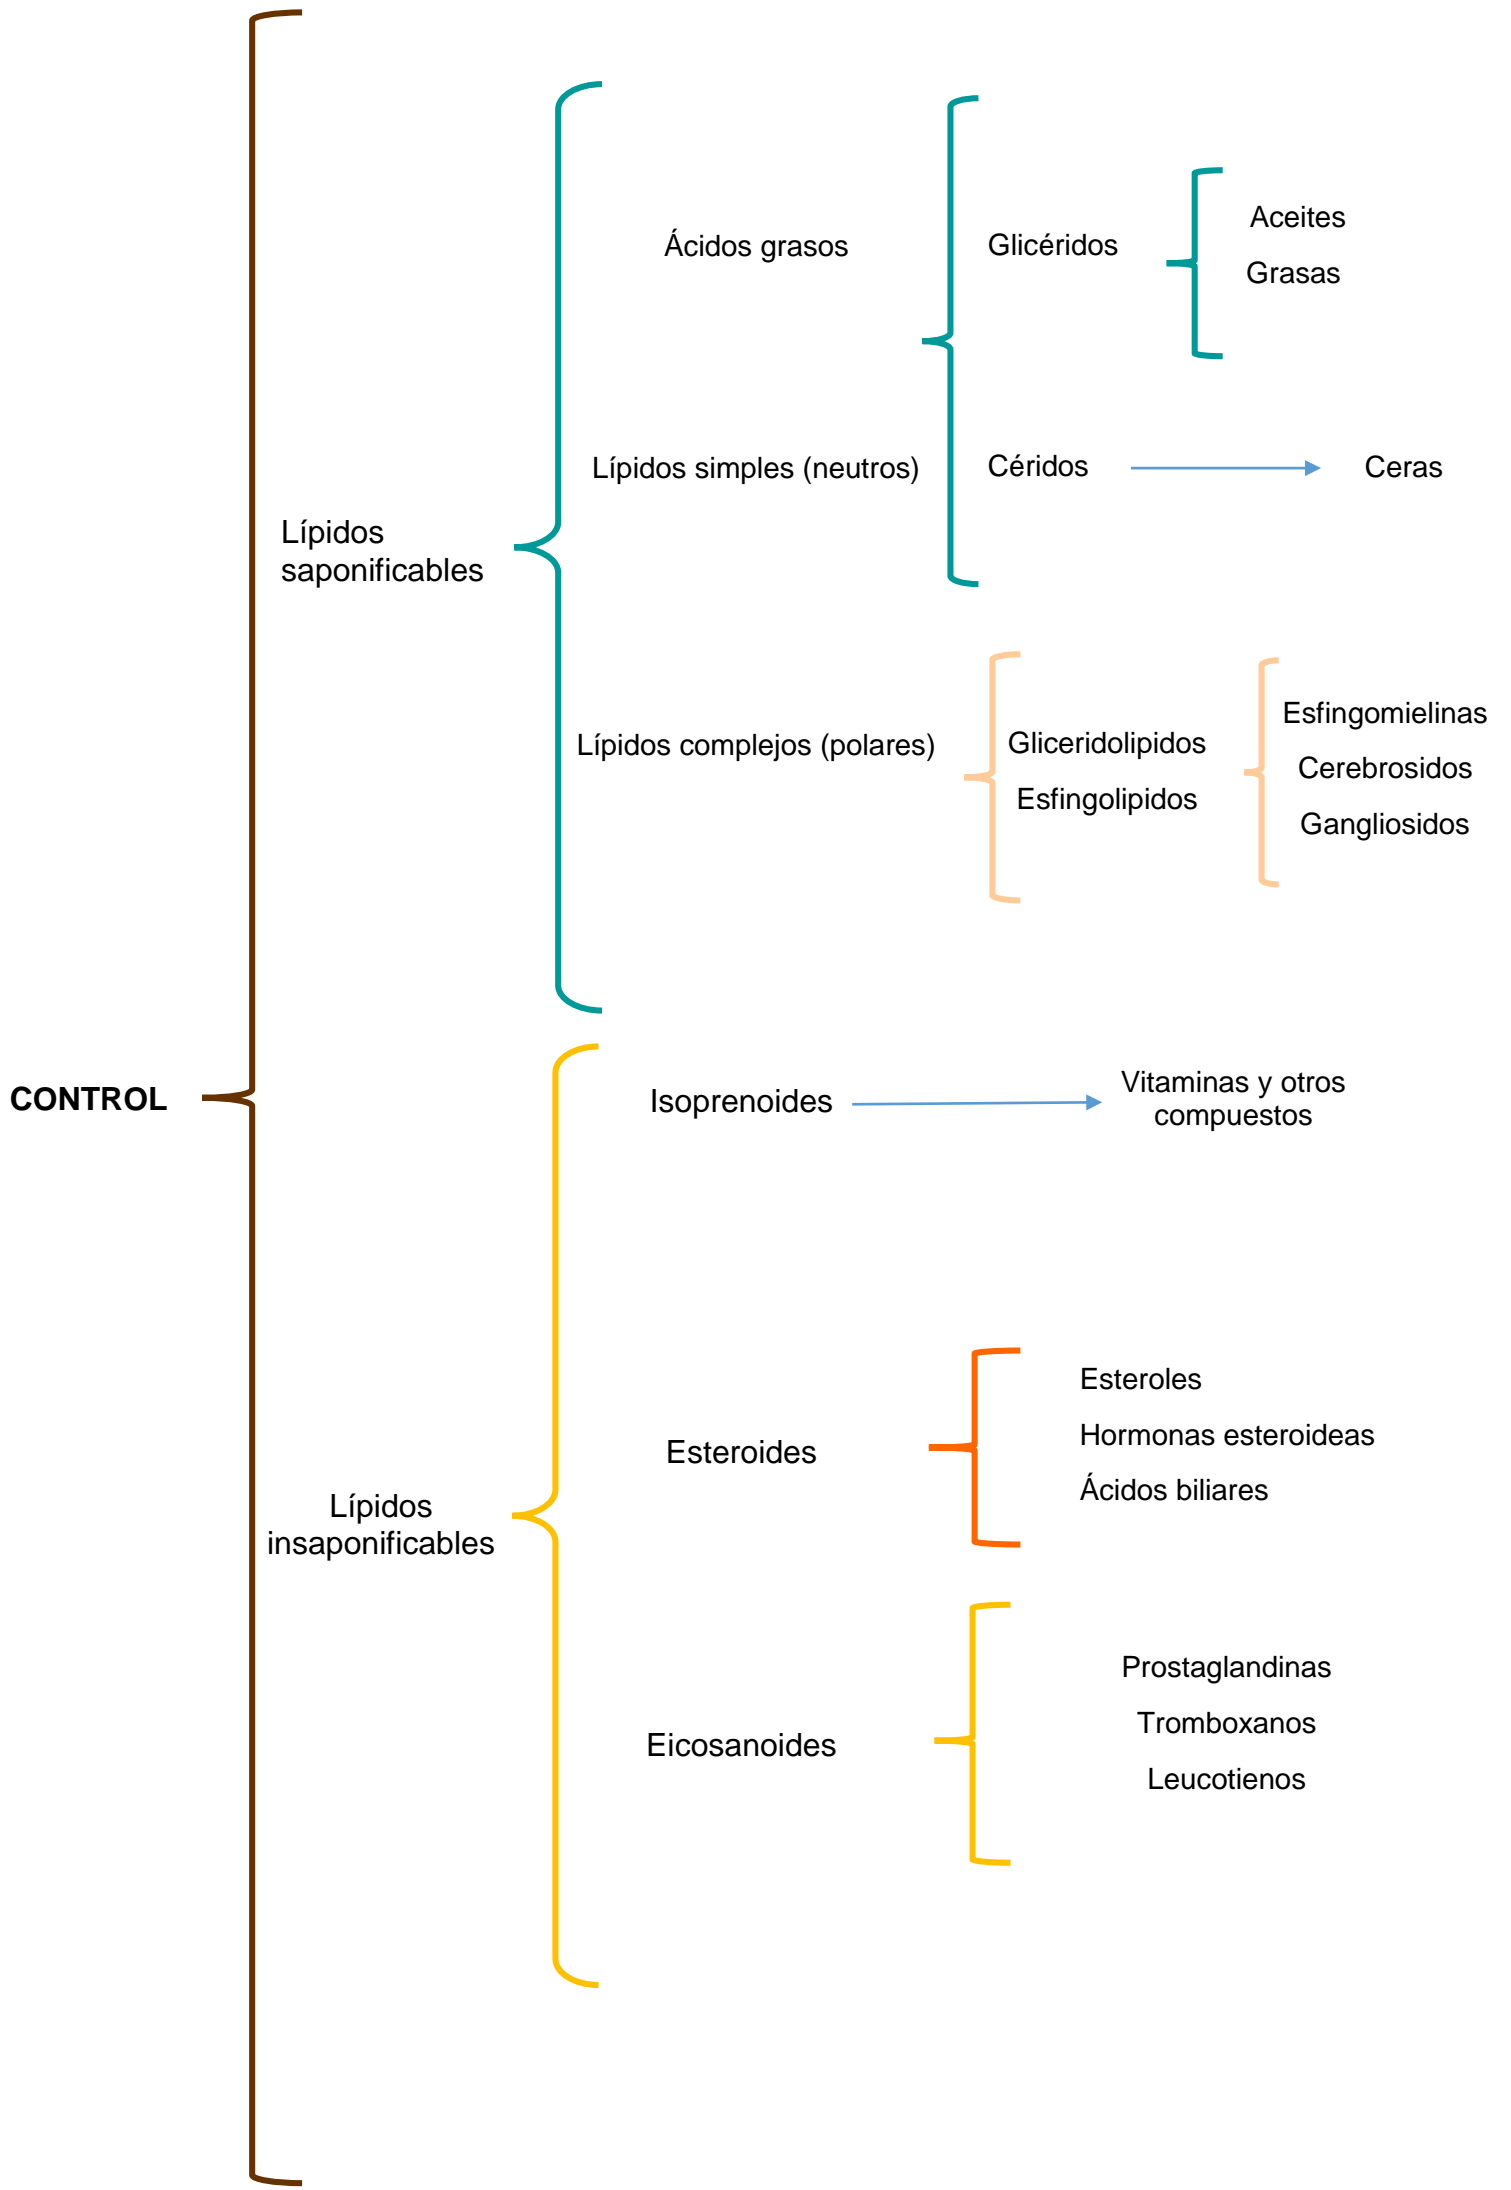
CONTROL

Lípidos saponificables

Ácidos grasos

Lípidos simples (neutros)

Glicéridos

Aceites

Grasas

Céridos

Ceras

Lípidos complejos (polares)

Gliceridolipidos

Esfingolipidos

Esfingomielinas

Cerebrosidos

Gangliosidos

Lípidos insaponificables

Isoprenoides

Vitaminas y otros compuestos

Esteroides

Esteroles

Hormonas esteroideas

Ácidos biliares

Eicosanoides

Prostaglandinas

Tromboxanos

Leucotienos